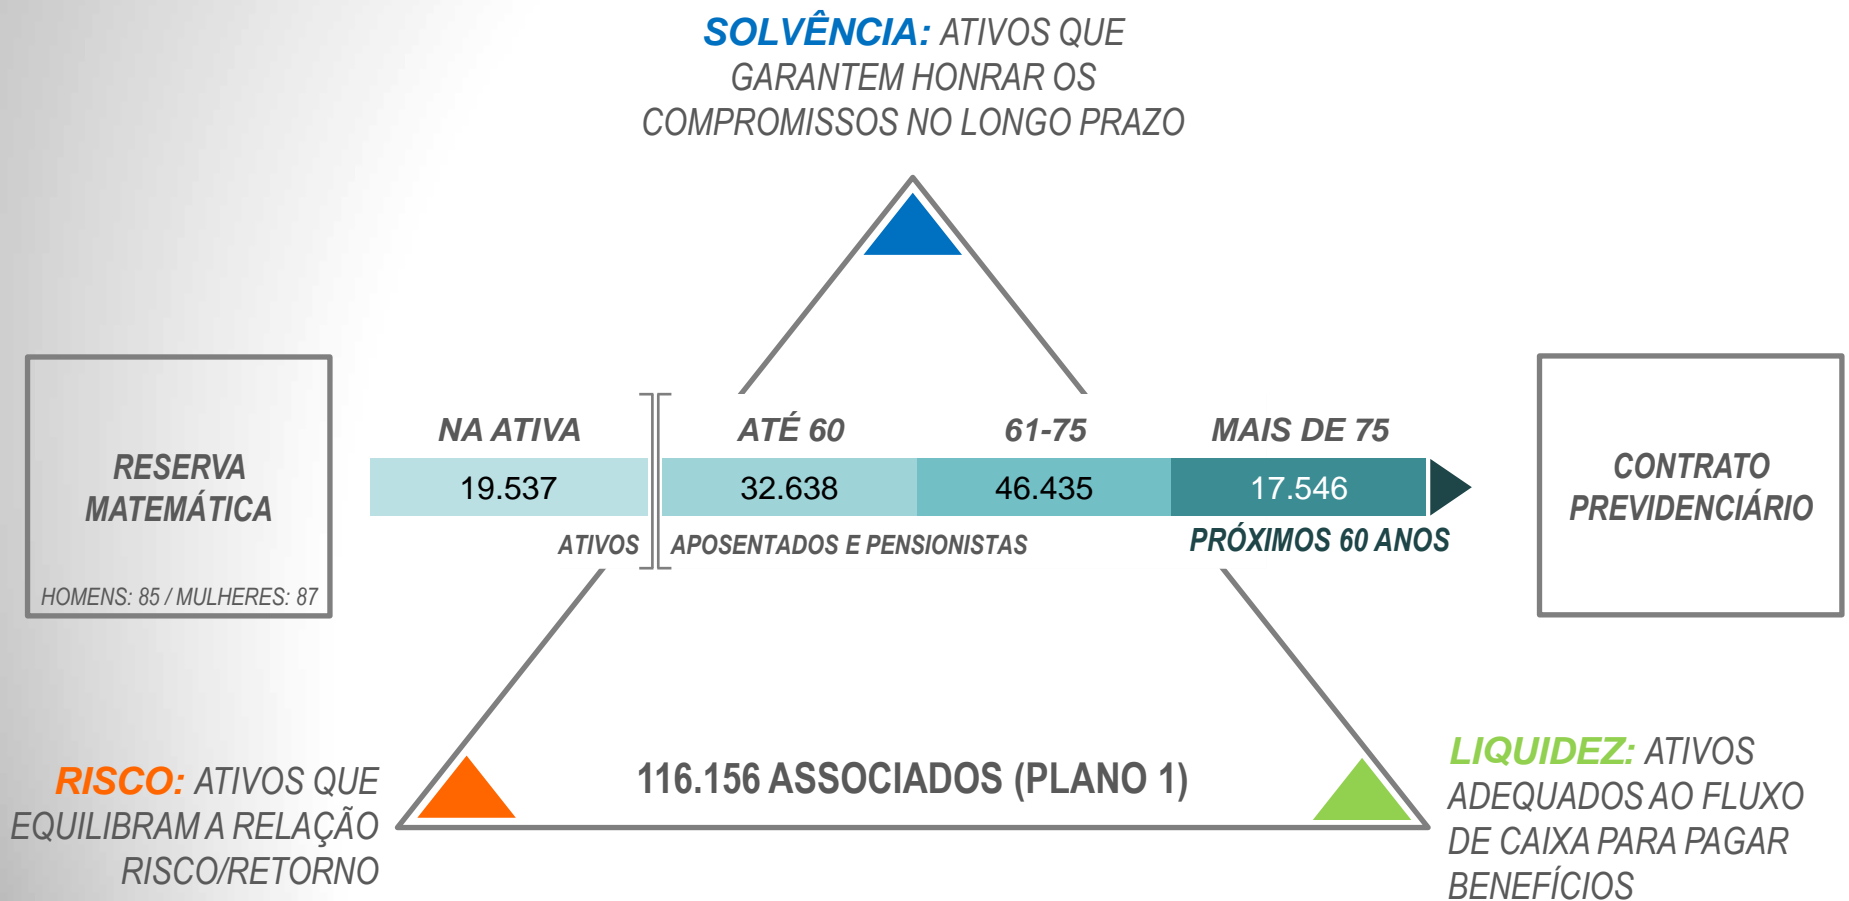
SOLVÊNCIA: ATIVOS QUE GARANTEM HONRAR OS COMPROMISSOS NO LONGO PRAZO

RESERVA MATEMÁTICA

HOMENS: 85 / MULHERES: 87

NA ATIVA

19.537

ATIVOS

ATÉ 60

32.638

61-75

46.435

APOSENTADOS E PENSIONISTAS

MAIS DE 75

17.546

PRÓXIMOS 60 ANOS

CONTRATO PREVIDENCIÁRIO

116.156 ASSOCIADOS (PLANO 1)

RISCO: ATIVOS QUE EQUILIBRAM A RELAÇÃO RISCO/RETORNO

LIQUIDEZ: ATIVOS ADEQUADOS AO FLUXO DE CAIXA PARA PAGAR BENEFÍCIOS